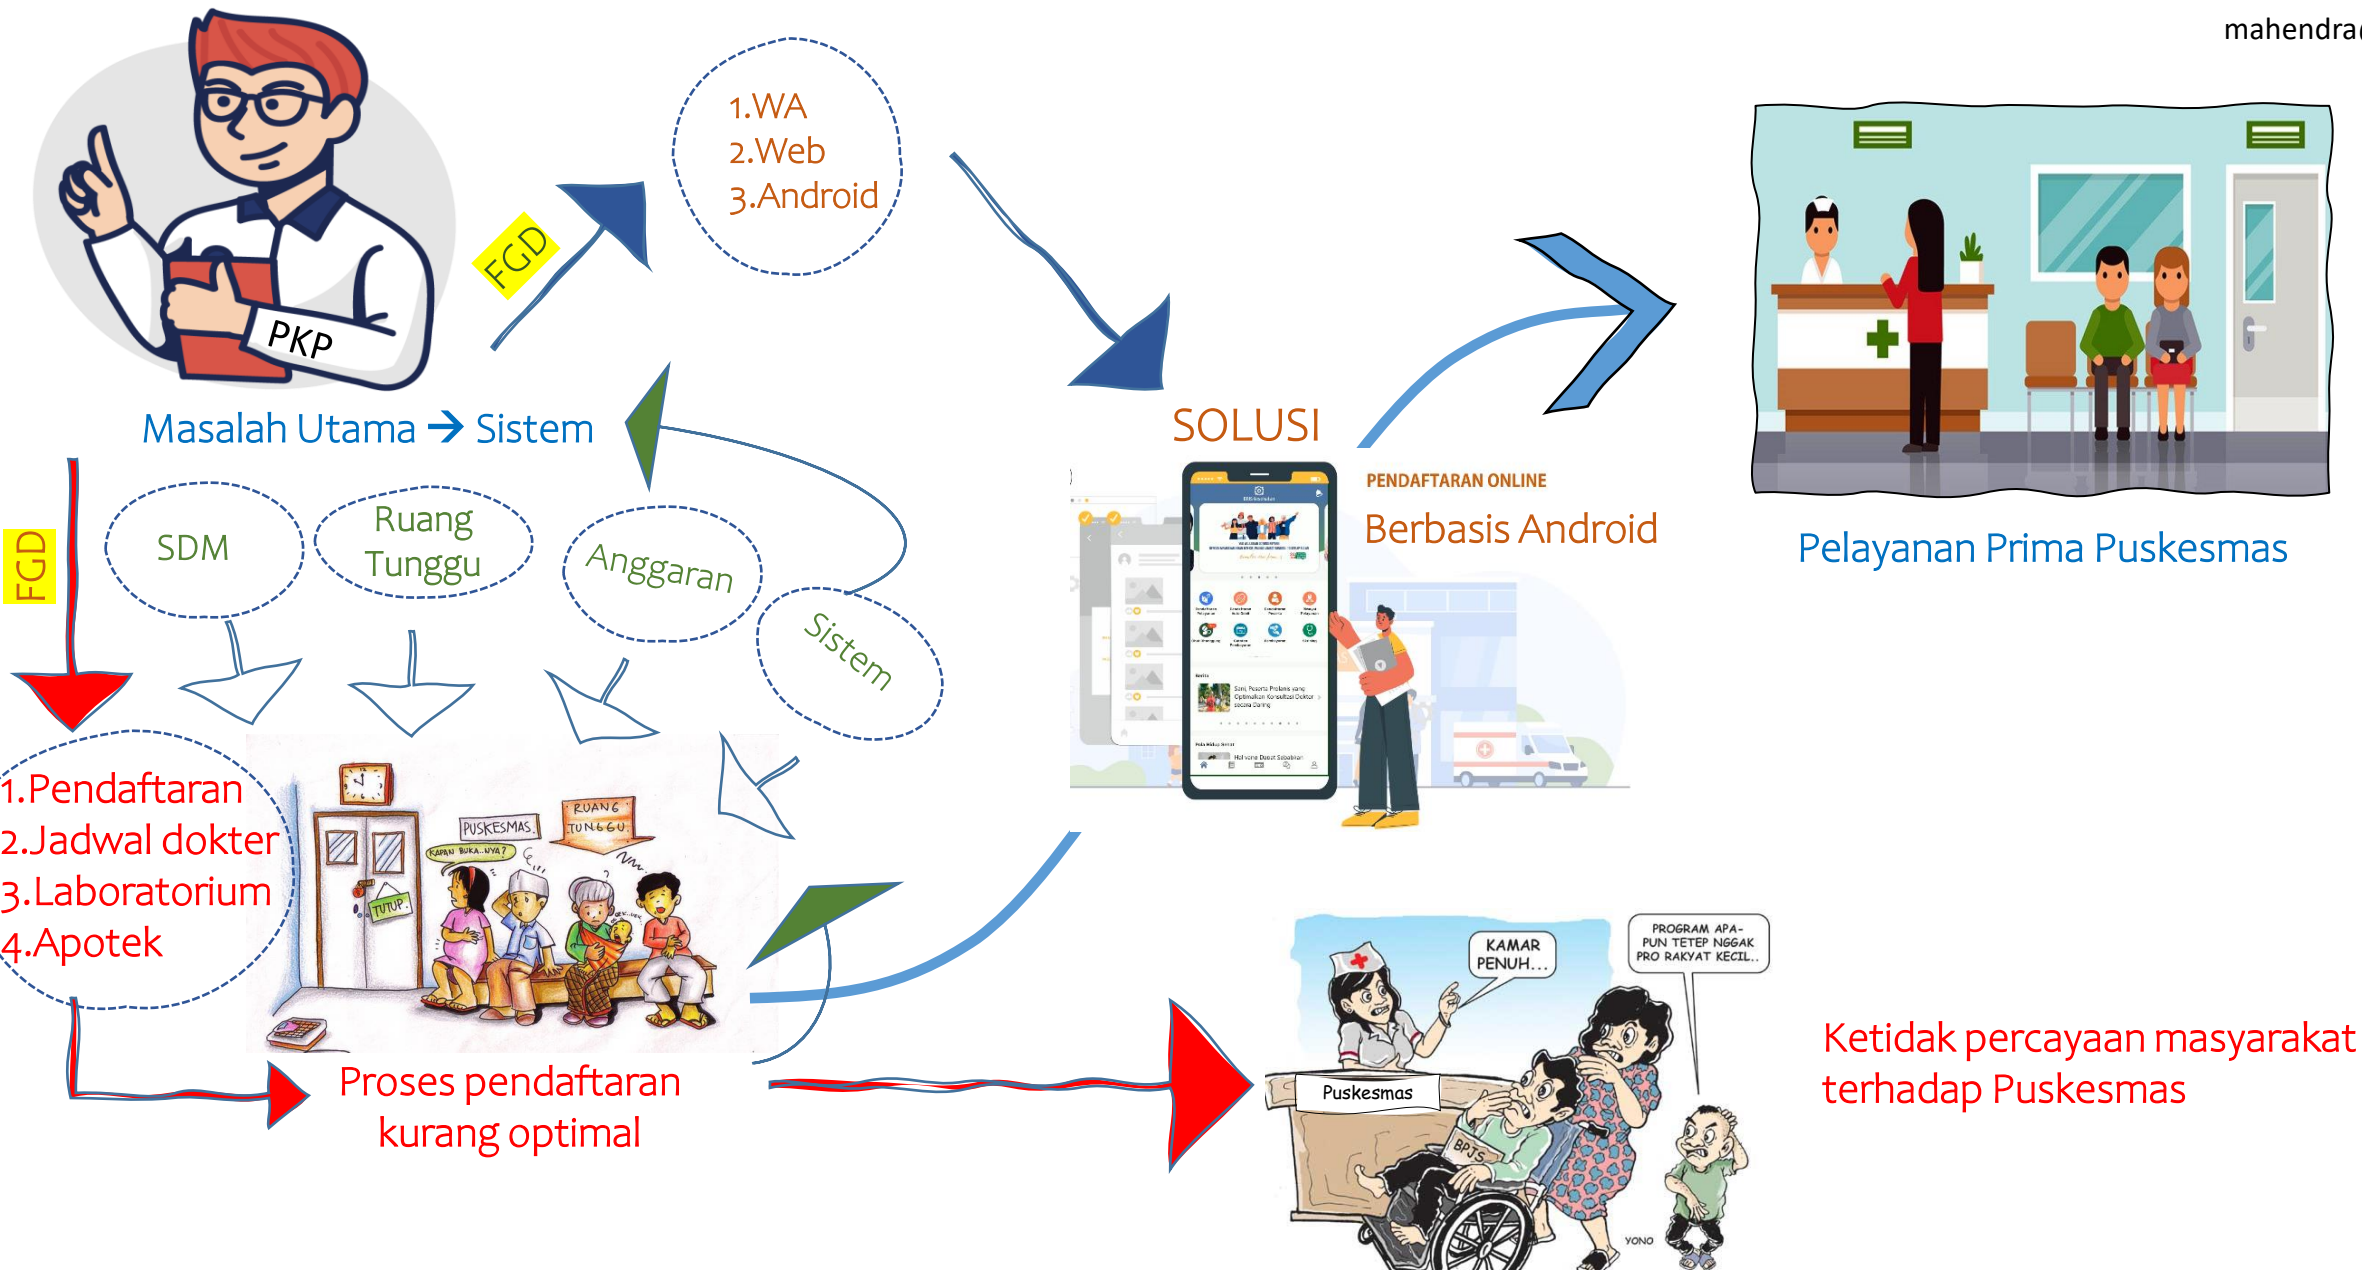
mahendra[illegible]

PKP

FGD

1.WA
2.Web
3.Android

Masalah Utama → Sistem

FGD

SDM

Ruang Tunggu

Anggaran

Sistem

1.Pendaftaran
2.Jadwal dokter
3.Laboratorium
4.Apotek

PUSKESMAS

KAPAN BUKA..NYA?

RUANG TUNGGU

TUTUP

Proses pendaftaran kurang optimal

SOLUSI

PENDAFTARAN ONLINE

Berbasis Android

Pelayanan Prima Puskesmas

KAMAR PENUH...

PROGRAM APA-PUN TETEP NGGAK PRO RAKYAT KECIL..

Puskesmas

BPJS

YONO

Ketidak percayaan masyarakat terhadap Puskesmas